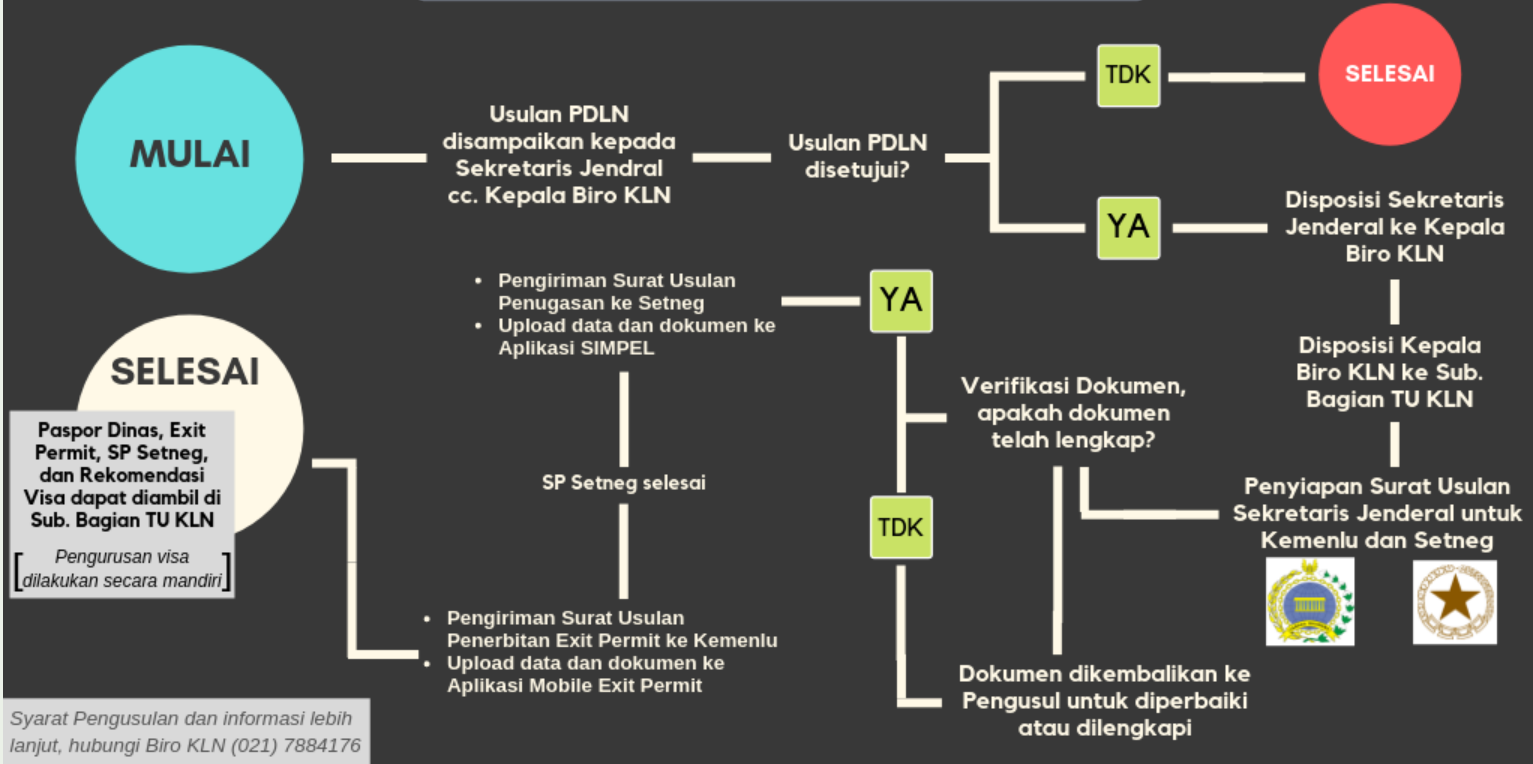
MULAI

Usulan PDLN disampaikan kepada Sekretaris Jendral cc. Kepala Biro KLN

Usulan PDLN disetujui?

TDK

SELESAI

YA

Disposisi Sekretaris Jenderal ke Kepala Biro KLN

Disposisi Kepala Biro KLN ke Sub. Bagian TU KLN

Penyiapan Surat Usulan Sekretaris Jenderal untuk Kemenlu dan Setneg

Verifikasi Dokumen, apakah dokumen telah lengkap?

YA

- Pengiriman Surat Usulan Penugasan ke Setneg
- Upload data dan dokumen ke Aplikasi SIMPEL

SP Setneg selesai

- Pengiriman Surat Usulan Penerbitan Exit Permit ke Kemenlu
- Upload data dan dokumen ke Aplikasi Mobile Exit Permit

TDK

Dokumen dikembalikan ke Pengusul untuk diperbaiki atau dilengkapi

SELESAI

Paspor Dinas, Exit Permit, SP Setneg, dan Rekomendasi Visa dapat diambil di Sub. Bagian TU KLN

[Pengurusan visa dilakukan secara mandiri]

Syarat Pengusulan dan informasi lebih lanjut, hubungi Biro KLN (021) 7884176